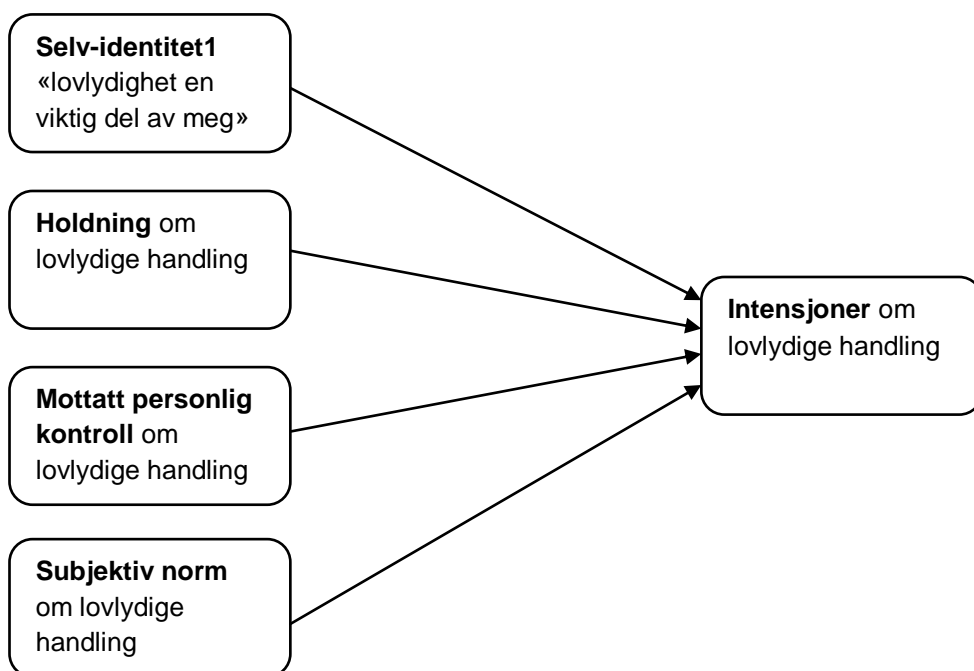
Selv-identitet1 «lovlydighet en viktig del av meg»

Holdning om lovlydige handling

Mottatt personlig kontroll om lovlydige handling

Subjektiv norm om lovlydige handling

Intensjoner om lovlydige handling